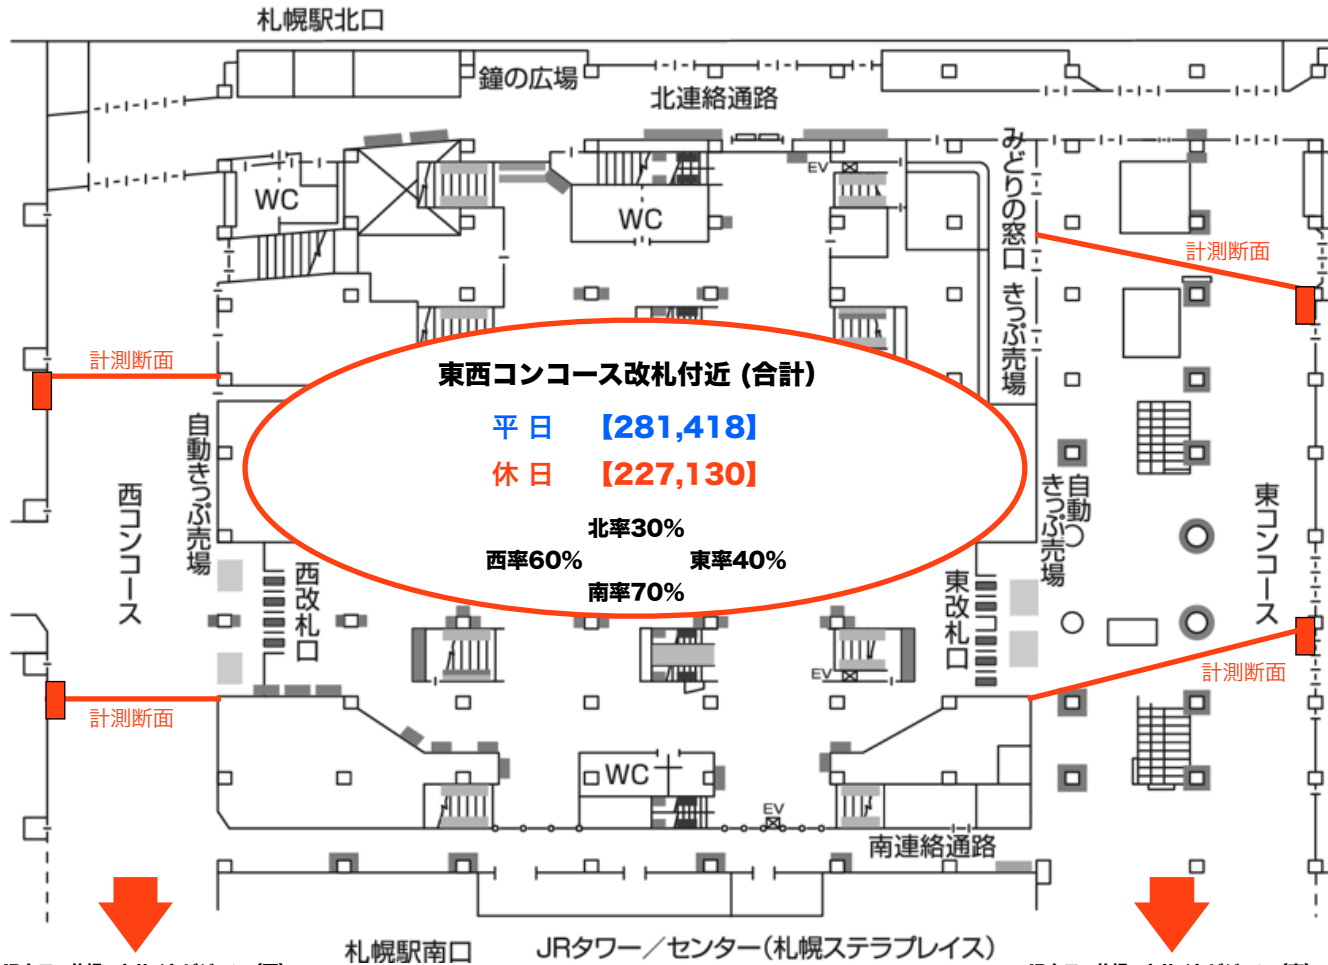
札幌駅北口

鐘の広場

北連絡通路

WC

WC

EV

みどりの窓口

きっぷ売場

計測断面

計測断面

東西コンコース改札付近 (合計)

平 日 【281,418】

休 日 【227,130】

北率30%

西率60%

東率40%

南率70%

自動きっぷ売場

西コンコース

西改札口

自動きっぷ売場

東改札口

東コンコース

計測断面

計測断面

EV

WC

EV

南連絡通路

札幌駅南口

JRタワー／センター(札幌ステラプレイス)